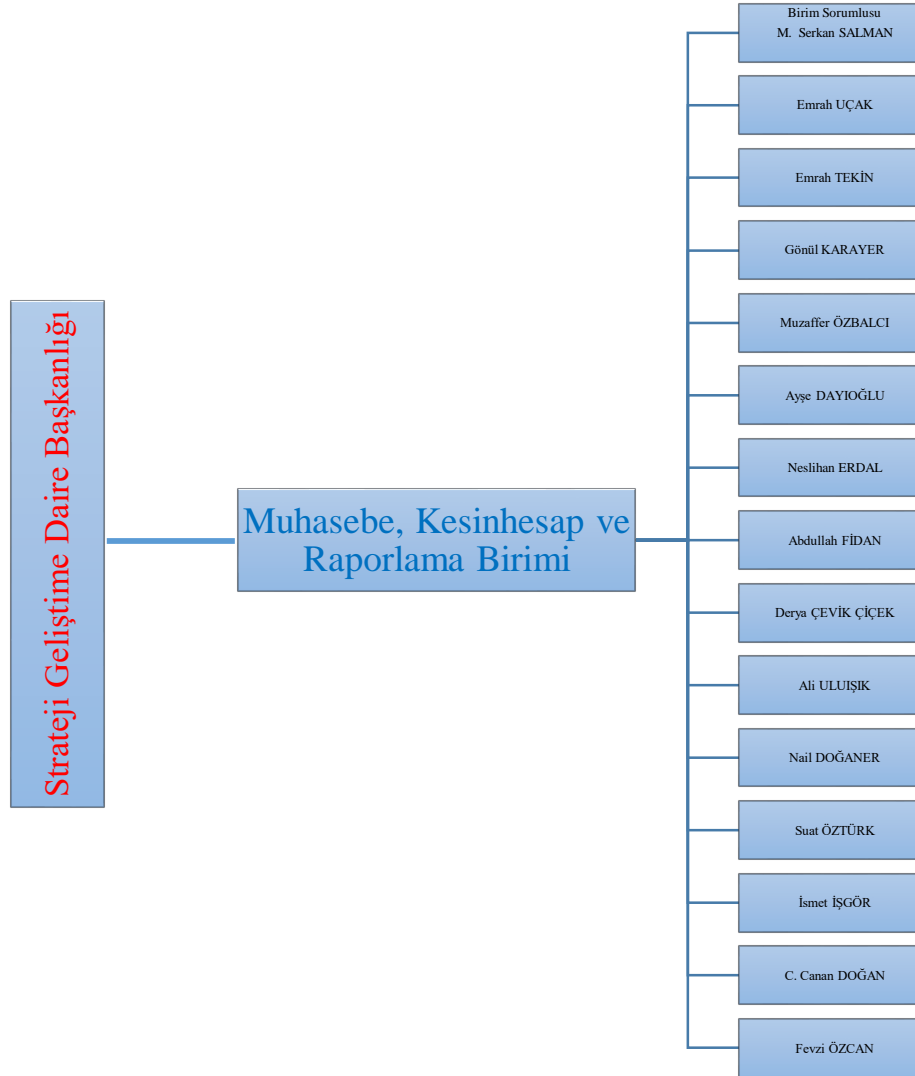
Strateji Geliştime Daire Başkanlığı

Muhasebe, Kesinhesap ve Raporlama Birimi

Birim Sorumlusu
M. Serkan SALMAN

Emrah UÇAK

Emrah TEKİN

Gönül KARAYER

Muzaffer ÖZBALCI

Ayşe DAYIOĞLU

Neslihan ERDAL

Abdullah FİDAN

Derya ÇEVİK ÇİÇEK

Ali ULUIŞIK

Nail DOĞANER

Suat ÖZTÜRK

İsmet İŞGÖR

C. Canan DOĞAN

Fevzi ÖZCAN